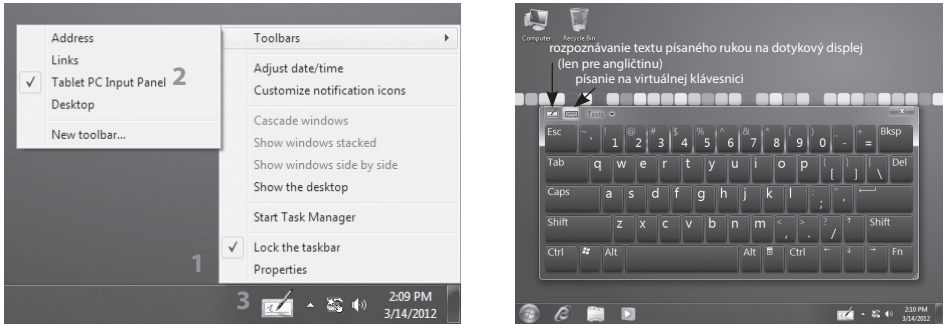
Address
Links
✓ Tablet PC Input Panel 2
Desktop
New toolbar...

Toolbars
Adjust date/time
Customize notification icons
Cascade windows
Show windows stacked
Show windows side by side
Show the desktop
Start Task Manager
✓ Lock the taskbar
Properties

1

3

2:09 PM
3/14/2012

Computer Recycle Bin

rozpoznávanie textu písaného rukou na dotykový displej (len pre angličtinu)
písanie na virtuálnej klávesnici

Tools

Esc ~ ` ! 1 @ 2 # 3 $ 4 % 5 ^ 6 & 7 * 8 ( 9 ) 0 _ - + = Bksp
Tab q w e r t y u i o p { [ } ] | \ Del
Caps a s d f g h j k l : ; " '
Shift z x c v b n m < , > . ? / Shift
Ctrl Alt Alt Ctrl Fn

2:10 PM
3/14/2012